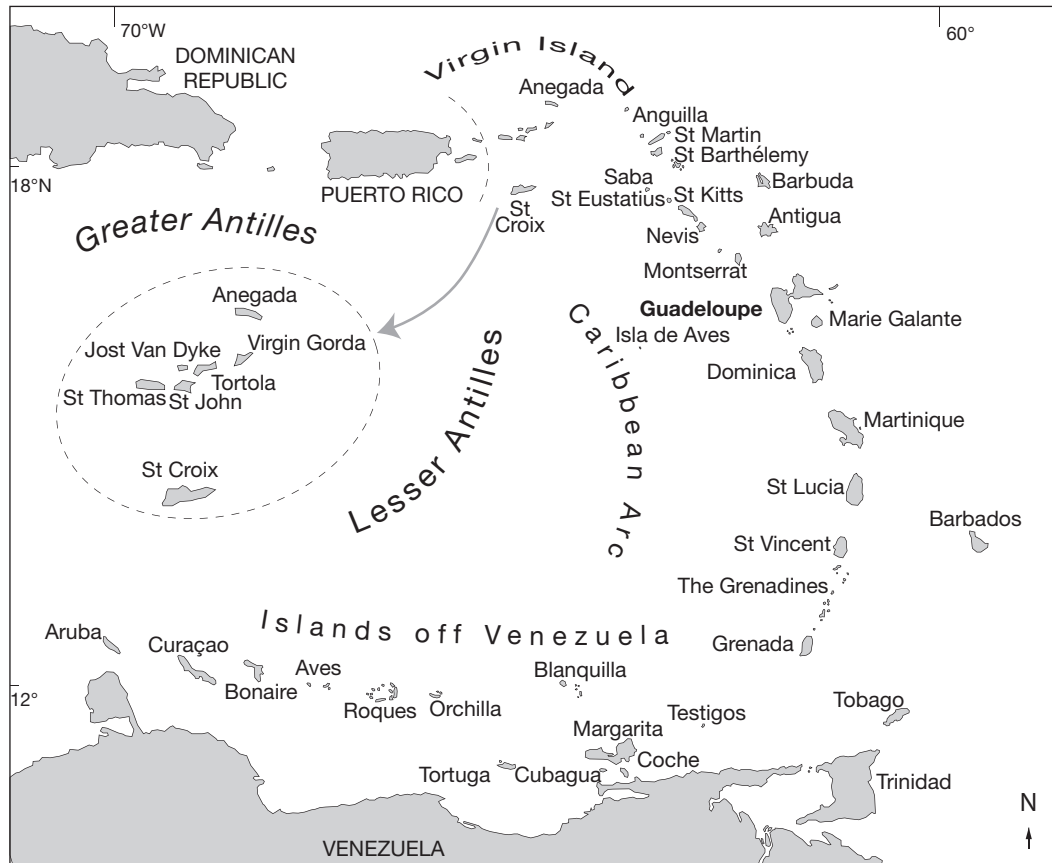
70°W
60°
DOMINICAN REPUBLIC
Virgin Island
Anegada
Anguilla
St Martin
St Barthélemy
18°N
PUERTO RICO
Saba
St Eustatius
St Kitts
Barbuda
Greater Antilles
St Croix
Antigua
Nevis
Montserrat
Anegada
Guadeloupe
Marie Galante
Jost Van Dyke
Virgin Gorda
Isla de Aves
Tortola
Dominica
St Thomas
St John
Caribbean Arc
Lesser Antilles
Martinique
St Croix
St Lucia
Barbados
St Vincent
The Grenadines
Islands off Venezuela
Aruba
Curaçao
Grenada
Aves
Blanquilla
12°
Bonaire
Roques
Orchilla
Testigos
Tobago
Margarita
Coche
Tortuga
Cubagua
Trinidad
N
VENEZUELA